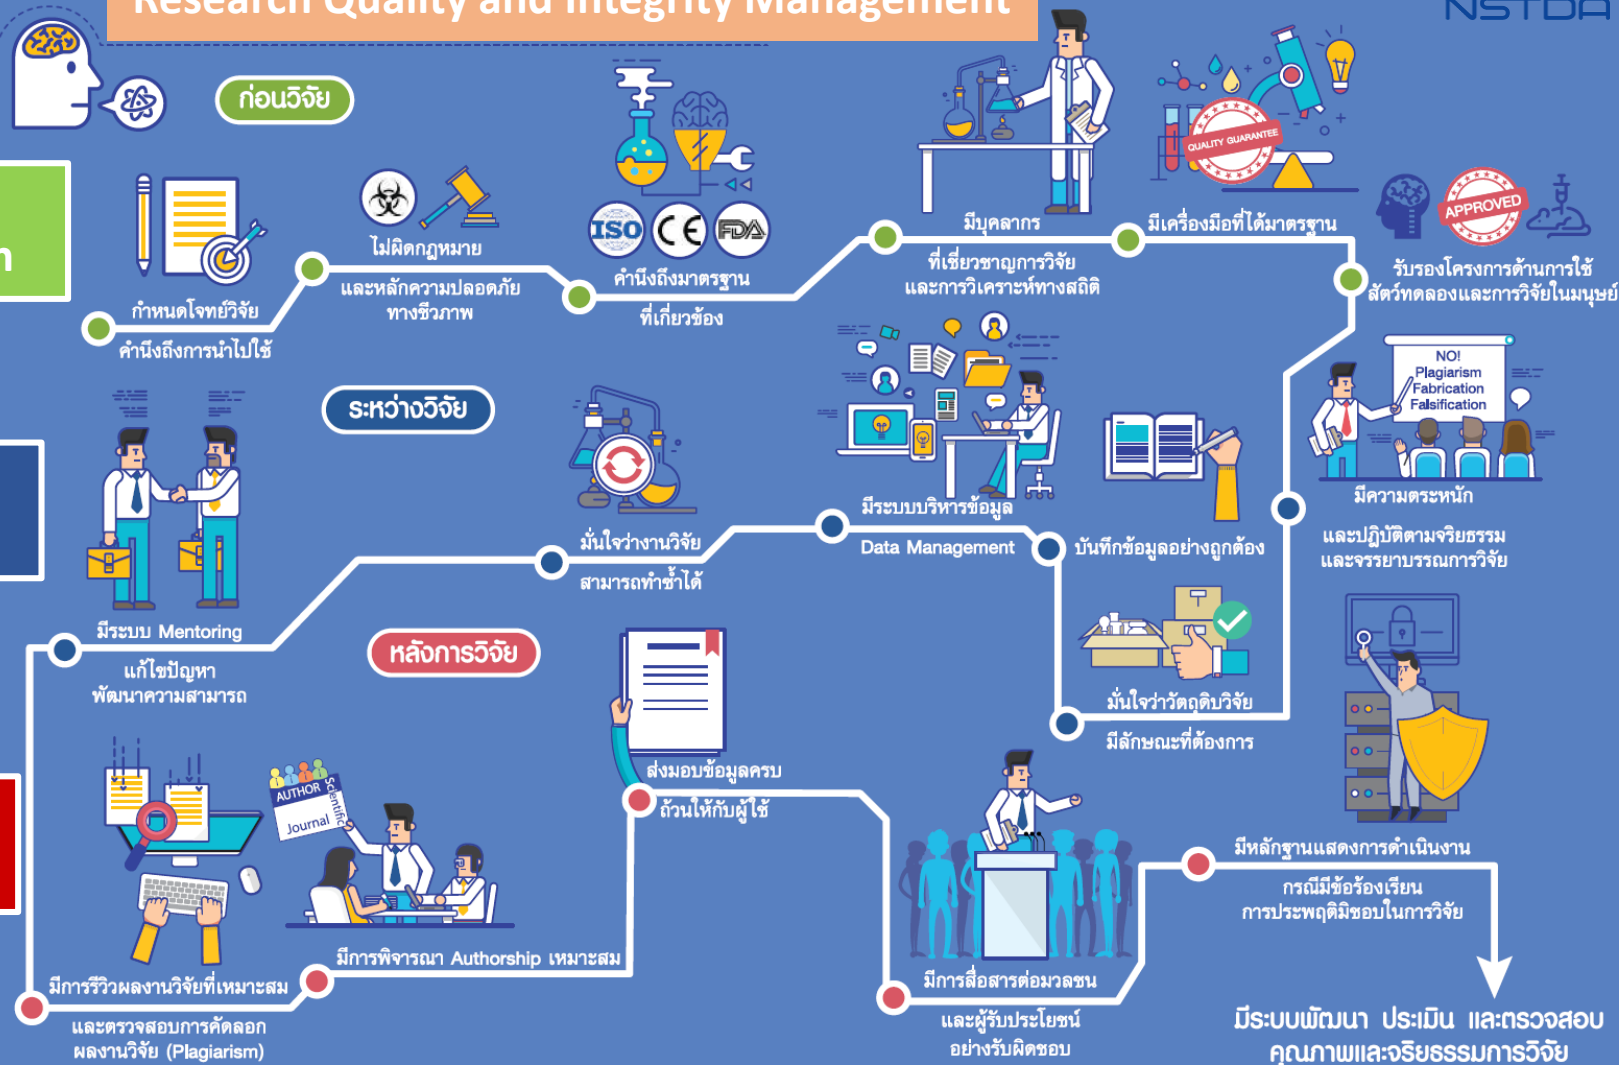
Research Quality and Integrity Management

NSTDA

ก่อนวิจัย

กำหนดโจทย์วิจัย คำนึงถึงการนำไปใช้

ไม่ผิดกฎหมาย และหลักความปลอดภัยทางชีวภาพ

ISO CE FDA

คำนึงถึงมาตรฐานที่เกี่ยวข้อง

มีบุคลากรที่เชี่ยวชาญการวิจัยและการวิเคราะห์ทางสถิติ

มีเครื่องมือที่ได้มาตรฐาน

QUALITY GUARANTEE

APPROVED

รับรองโครงการด้านการใช้สัตว์ทดลองและการวิจัยในมนุษย์

ระหว่างวิจัย

มีระบบ Mentoring แก้ไขปัญหา พัฒนาความสามารถ

มั่นใจว่างานวิจัยสามารถทำซ้ำได้

มีระบบบริหารข้อมูล Data Management

บันทึกข้อมูลอย่างถูกต้อง

NO! Plagiarism Fabrication Falsification

มีความตระหนักและปฏิบัติตามจริยธรรมและจรรยาบรรณการวิจัย

มั่นใจว่าวัตถุดิบวิจัยมีลักษณะที่ต้องการ

หลังการวิจัย

ส่งมอบข้อมูลครบถ้วนให้กับผู้ใช้

AUTHOR Scientific Journal

มีการพิจารณา Authorship เหมาะสม

มีการรีวิวผลงานวิจัยที่เหมาะสมและตรวจสอบการคัดลอกผลงานวิจัย (Plagiarism)

มีการสื่อสารต่อมวลชนและผู้รับประโยชน์อย่างรับผิดชอบ

มีหลักฐานแสดงการดำเนินงานกรณีมีข้อร้องเรียนการประพฤติมิชอบในการวิจัย

มีระบบพัฒนา ประเมิน และตรวจสอบคุณภาพและจริยธรรมการวิจัย